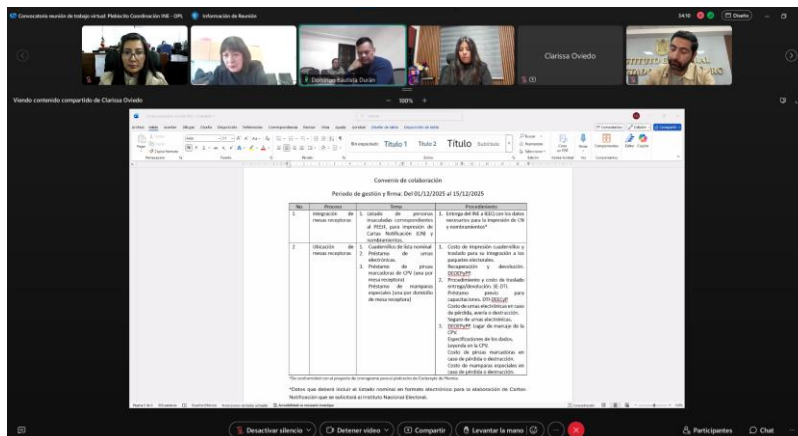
Convocatoria reunión de trabajo virtual: Plebiscito Coordinación INE - OPL · Información de Reunión

14:10 · Diseño

Domingo Bautista Durán

Clarissa Oviedo

Viendo contenido compartido de Clarissa Oviedo

100%

Archivo · Inicio · Insertar · Dibujar · Diseño · Disposición · Referencias · Correspondencia · Revisar · Vista · Ayuda

Título 1 · Título 2 · Título · Subtítulo

Convenio de colaboración

Periodo de gestión y firma: Del 01/12/2025 al 15/12/2025

| No. | Proceso | Tema | Procedimiento |
|---|---|---|---|
| 1 | Integración de mesas receptoras | 1. Listado de personas insaculadas correspondientes al PEOE, para impresión de Cartas Notificación (UNI y nombramientos. | 1. Entrega del INE a IEEQ con los datos necesarios para la impresión de CN y nombramientos* |
| 2 | Ubicación de mesas receptoras | 1. Cuadernillos de lista nominal 2. Préstamo de urnas electrónicas. 3. Préstamo de pinzas marcadoras de CPV (una por mesa receptora) Préstamo de mamparas especiales (una por domicilio de mesa receptora) | 1. Costo de impresión cuadernillos y traslado para su integración a los paquetes electorales. Recuperación y devolución. DECEYyPF 2. Procedimiento y costo de traslado entrega/devolución. SE DTI. Préstamo previo para capacitaciones. DTI DECyF Costo de urnas electrónicas en caso de pérdida, avería o destrucción. Seguro de urnas electrónicas. 3. DECEYyPF (lugar de manejo de la CPV. Especificaciones de los dados, Leyenda en la CPV. Costo de pinzas marcadoras en caso de pérdida o destrucción. Costo de mamparas especiales en caso de pérdida o destrucción. |

*Datos que deberá incluir el listado nominal en formato electrónico para la elaboración de Cartas Notificación que se solicitará al Instituto Nacional Electoral.

Desactivar silencio · Detener video · Compartir · Levantar la mano · Participantes · Chat